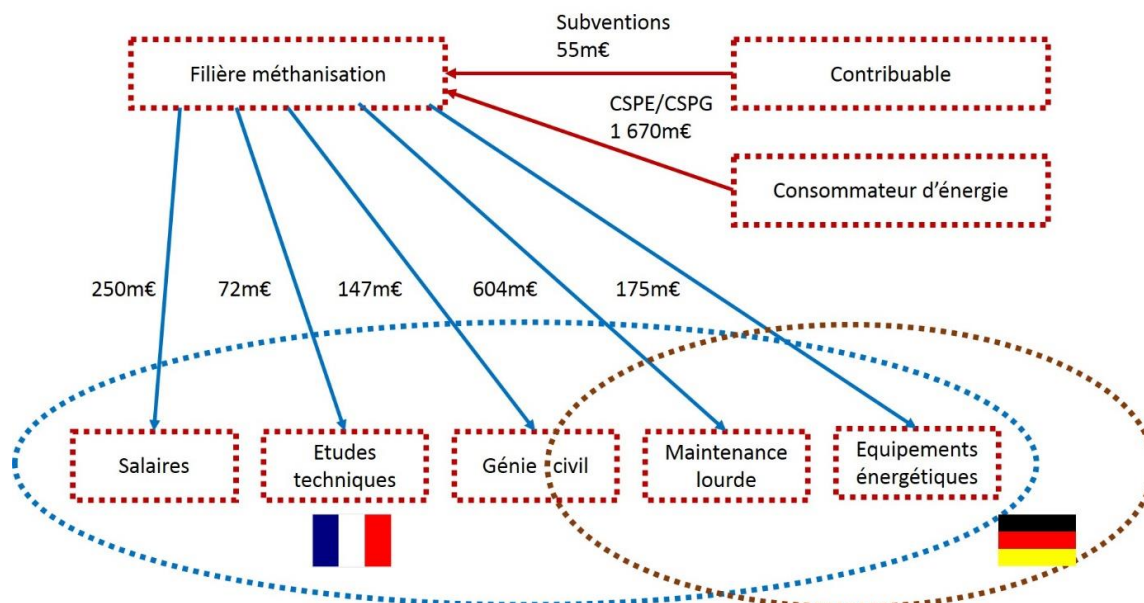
Subventions
55m€

Filière méthanisation

Contribuable

CSPE/CSPG
1 670m€

Consommateur d'énergie

250m€

72m€

147m€

604m€

175m€

Salaires

Etudes techniques

Génie civil

Maintenance lourde

Equipements énergétiques